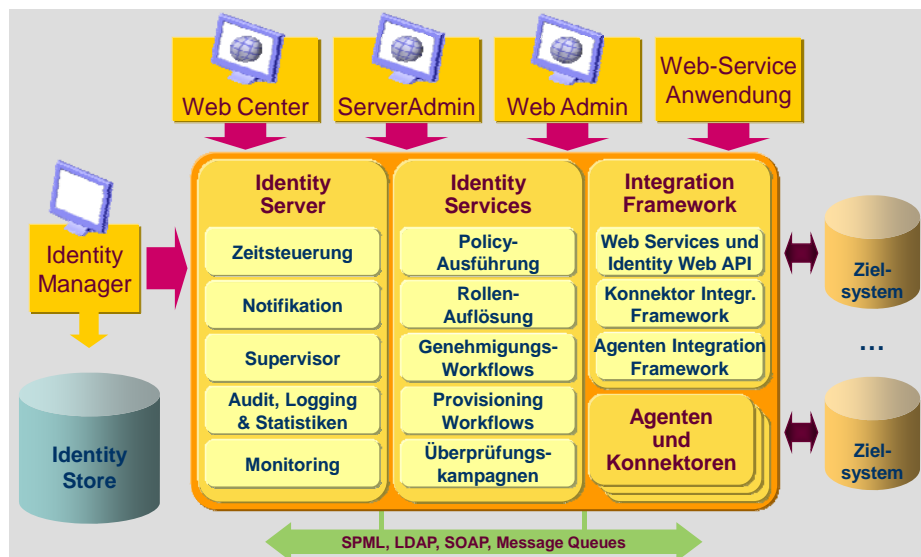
Web Center

ServerAdmin

Web Admin

Web-Service Anwendung

Identity Manager

Identity Store

Identity Server

Zeitsteuerung

Notifikation

Supervisor

Audit, Logging & Statistiken

Monitoring

Identity Services

Policy-Ausführung

Rollen-Auflösung

Genehmigungs-Workflows

Provisioning Workflows

Überprüfungs-kampagnen

Integration Framework

Web Services und Identity Web API

Konnektor Integr. Framework

Agenten Integration Framework

Agenten und Konnektoren

Ziel-system

...

Ziel-system

SPML, LDAP, SOAP, Message Queues